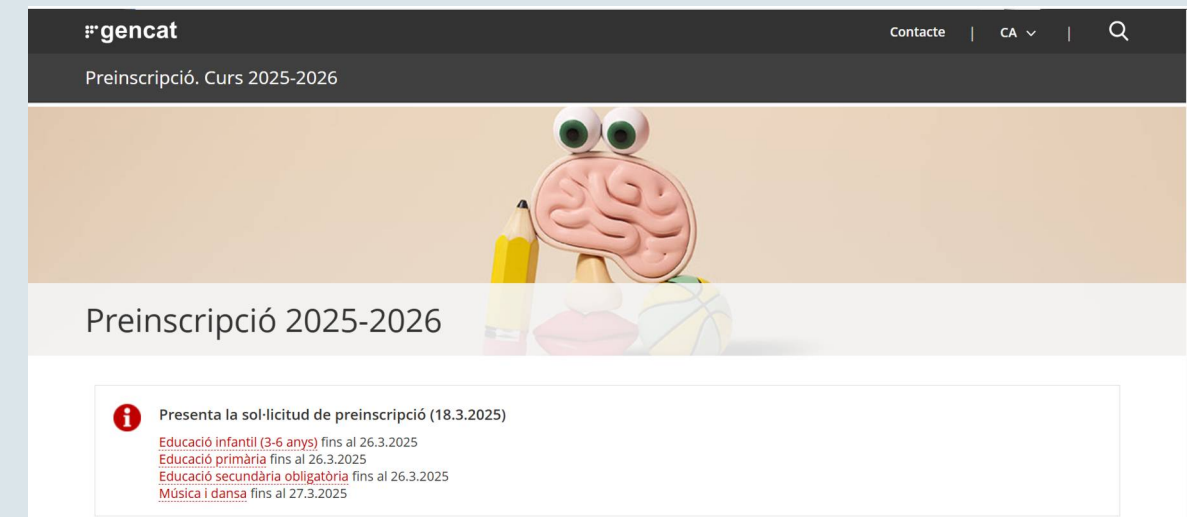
gencat

Contacte | CA | 

Preinscripció. Curs 2025-2026

Preinscripció 2025-2026

Presenta la sol·licitud de preinscripció (18.3.2025)

Educació infantil (3-6 anys) fins al 26.3.2025
Educació primària fins al 26.3.2025
Educació secundària obligatòria fins al 26.3.2025
Música i dansa fins al 27.3.2025